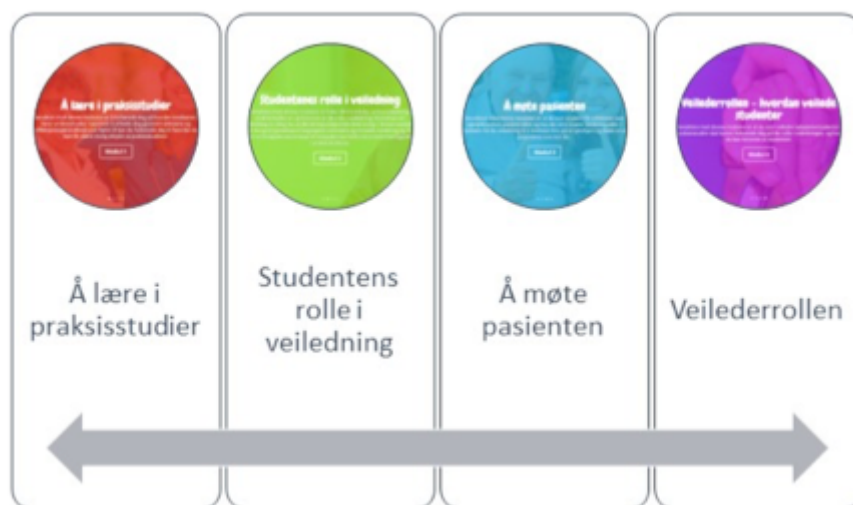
Å lære i praksisstudier

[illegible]

Å lære i praksisstudier

Studentens rolle i veiledning

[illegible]

Studentens rolle i veiledning

Å møte pasienten

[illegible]

Å møte pasienten

Veilederrollen - hvordan veilede studenter

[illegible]

Veilederrollen